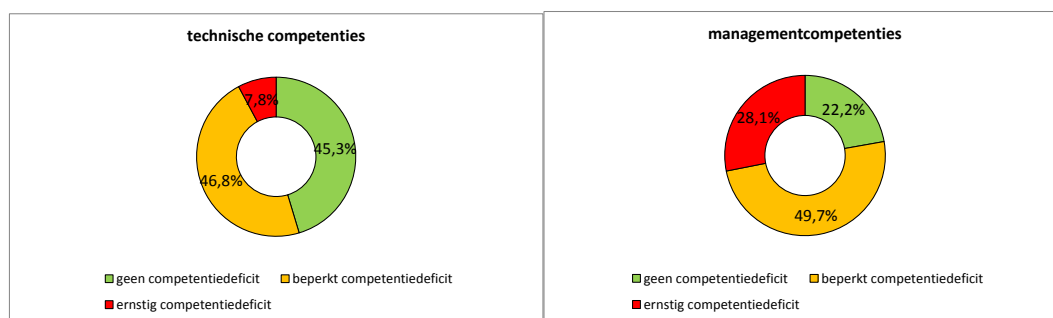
technische competenties

7,8%

45,3%

46,8%

geen competentiedeficit
beperkt competentiedeficit
ernstig competentiedeficit

managementcompetenties

28,1%

22,2%

49,7%

geen competentiedeficit
beperkt competentiedeficit
ernstig competentiedeficit